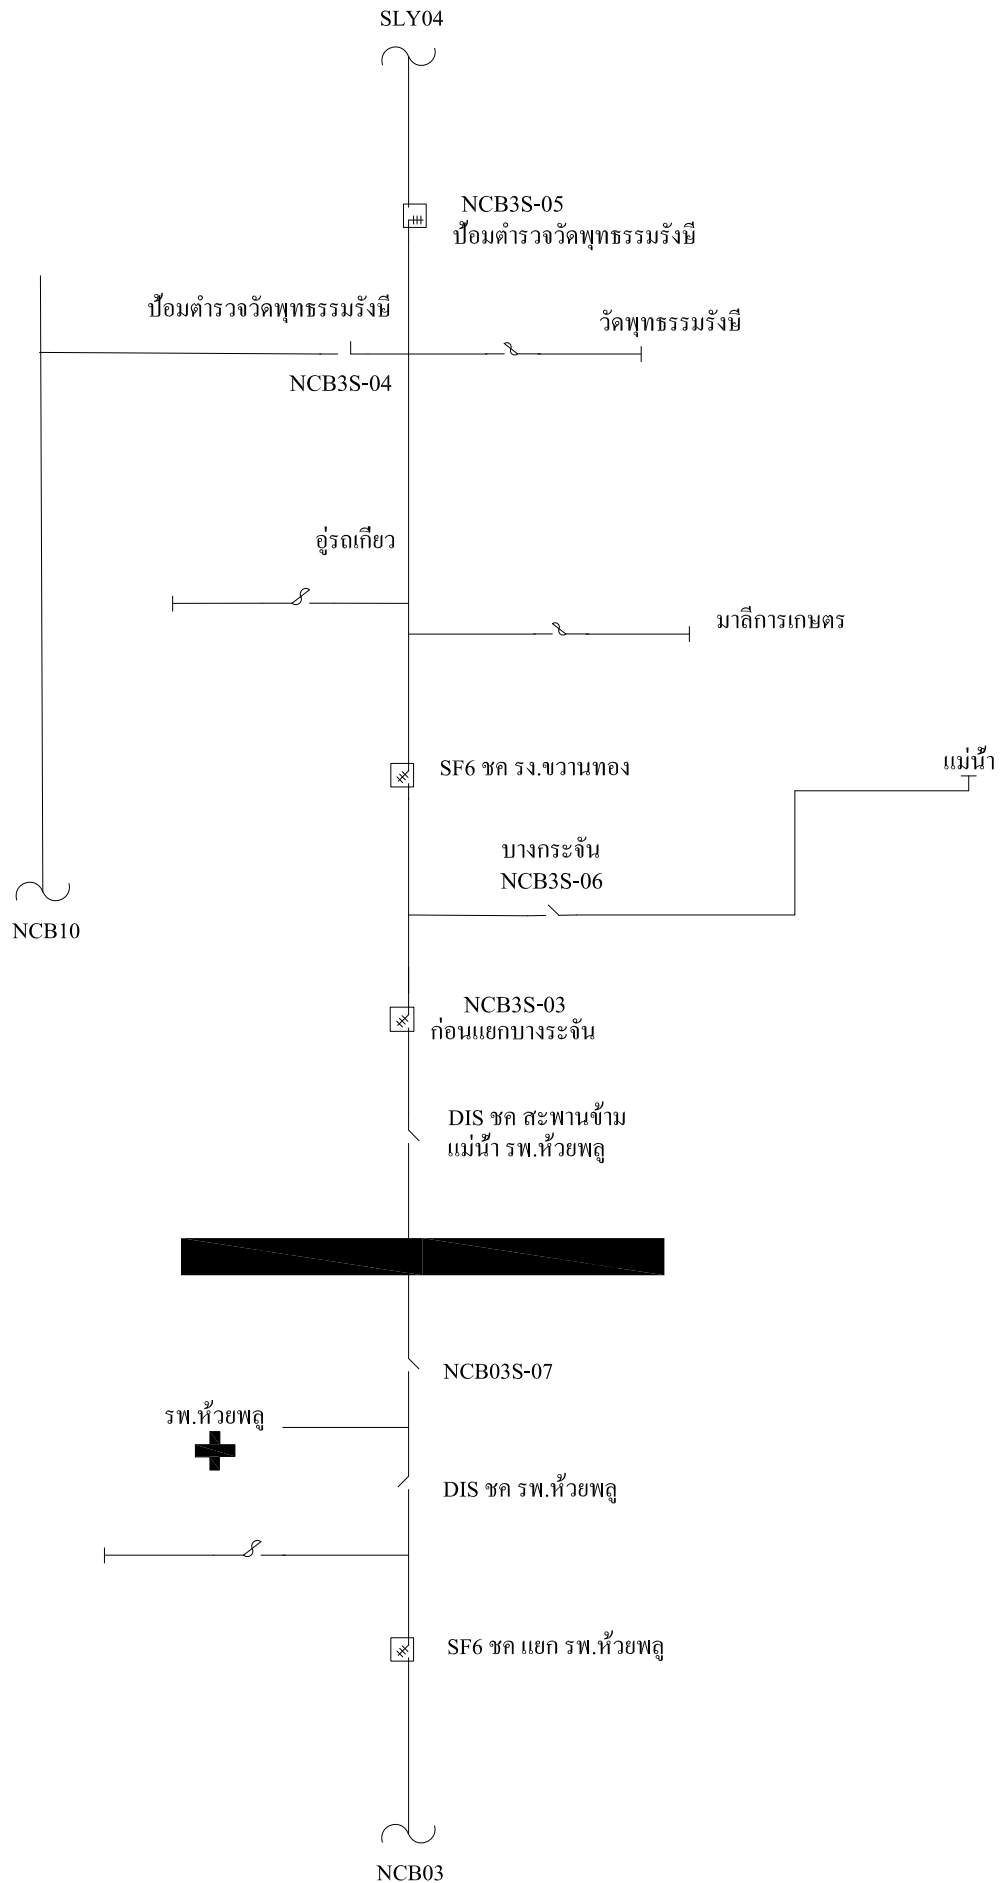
SLY04

NCB3S-05
ป้อมตำรวจวัดพุทธธรรมรังษี

ป้อมตำรวจวัดพุทธธรรมรังษี

วัดพุทธธรรมรังษี

NCB3S-04

อู่รถเกียว

มาลีการเกษตร

SF6 ชค รง.ขวานทอง

แม่น้ำ

บางกระจัน
NCB3S-06

NCB10

NCB3S-03
ก่อนแยกบางระจัน

DIS ชค สะพานข้าม
แม่น้ำ รพ.ห้วยพลู

NCB03S-07

รพ.ห้วยพลู

DIS ชค รพ.ห้วยพลู

SF6 ชค แยก รพ.ห้วยพลู

NCB03